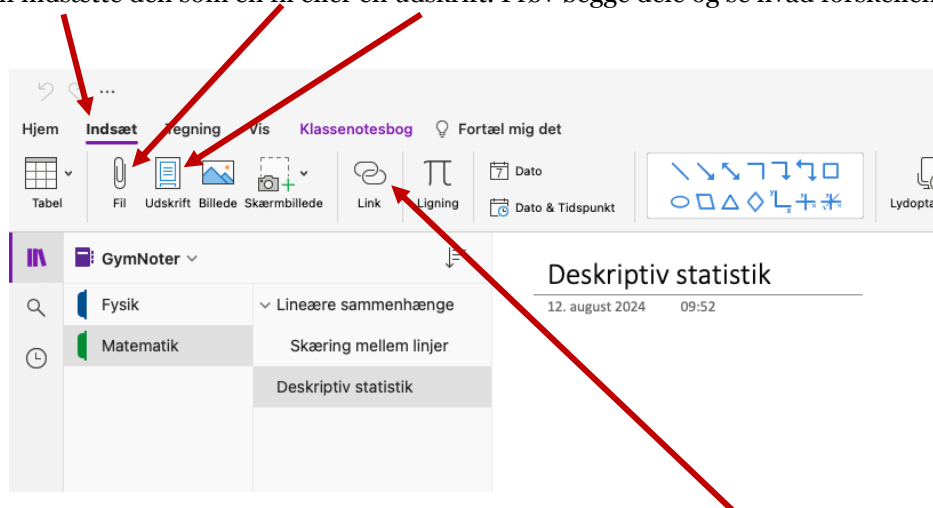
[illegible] indsætte den som en fil eller en udskrift. Prøv begge dele og se hvad forskellen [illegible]

Hjem Indsæt Tegning Vis Klassenotesbog Fortæl mig det

Tabel Fil Udskrift Billede Skærmbillede Link Ligning Dato Dato & Tidspunkt Lydopta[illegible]

GymNoter

Fysik
Matematik

Lineære sammenhænge
Skæring mellem linjer
Deskriptiv statistik

Deskriptiv statistik
12. august 2024 09:52